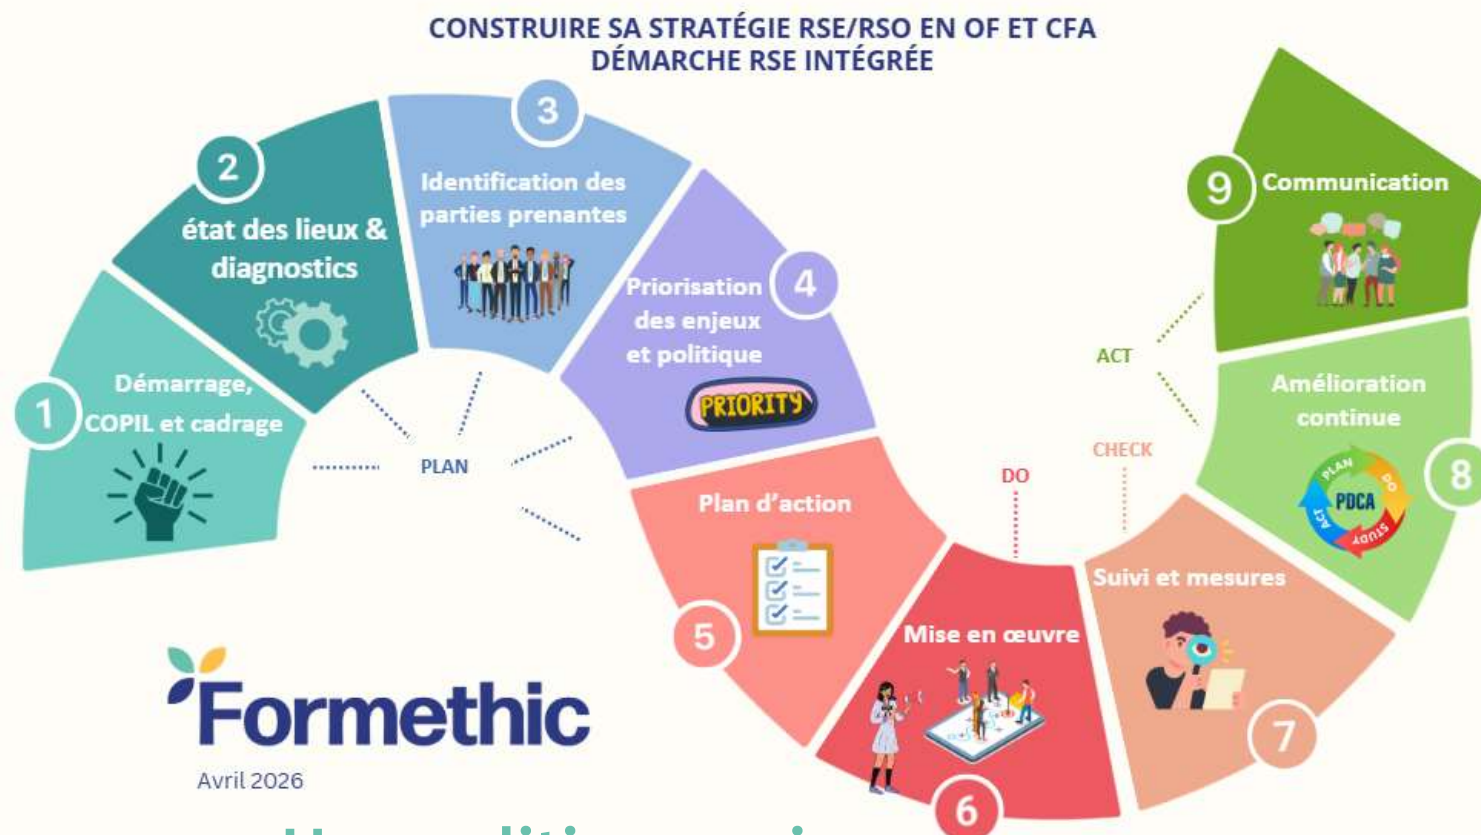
CONSTRUIRE SA STRATÉGIE RSE/RSO EN OF ET CFA
DÉMARCHE RSE INTÉGRÉE

1 Démarrage, COPIL et cadrage

2 état des lieux & diagnostics

3 Identification des parties prenantes

4 Priorisation des enjeux et politique

PRIORITY

PLAN

5 Plan d'action

DO

6 Mise en œuvre

CHECK

7 Suivi et mesures

ACT

8 Amélioration continue

PLAN DO STUDY ACT PDCA

9 Communication

Formethic
Avril 2026

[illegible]